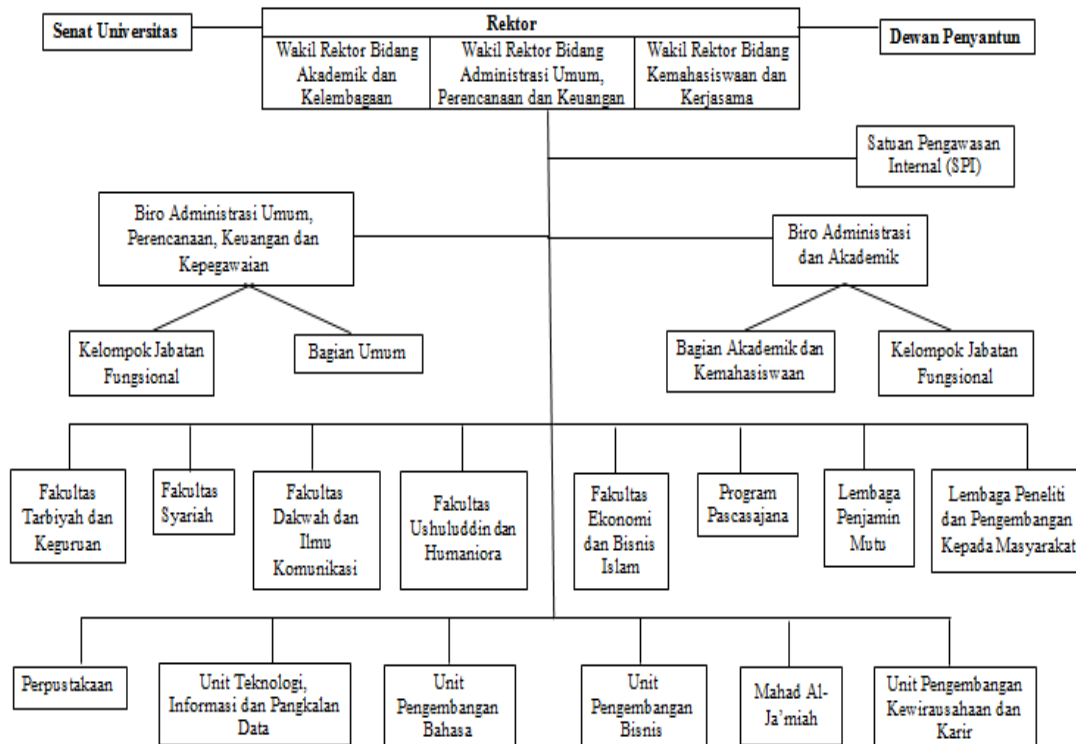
Senat Universitas

Rektor

Wakil Rektor Bidang Akademik dan Kelembagaan

Wakil Rektor Bidang Administrasi Umum, Perencanaan dan Keuangan

Wakil Rektor Bidang Kemahasiswaan dan Kerjasama

Dewan Penyantun

Satuan Pengawasan Internal (SPI)

Biro Administrasi Umum, Perencanaan, Keuangan dan Kepegawaian

Biro Administrasi dan Akademik

Kelompok Jabatan Fungsional

Bagian Umum

Bagian Akademik dan Kemahasiswaan

Kelompok Jabatan Fungsional

Fakultas Tarbiyah dan Keguruan

Fakultas Syariah

Fakultas Dakwah dan Ilmu Komunikasi

Fakultas Ushuluddin dan Humaniora

Fakultas Ekonomi dan Bisnis Islam

Program Pascasajana

Lembaga Penjamin Mutu

Lembaga Peneliti dan Pengembangan Kepada Masyarakat

Perpustakaan

Unit Teknologi, Informasi dan Pangkalan Data

Unit Pengembangan Bahasa

Unit Pengembangan Bisnis

Mahad Al-Ja'miah

Unit Pengembangan Kewirausahaan dan Karir